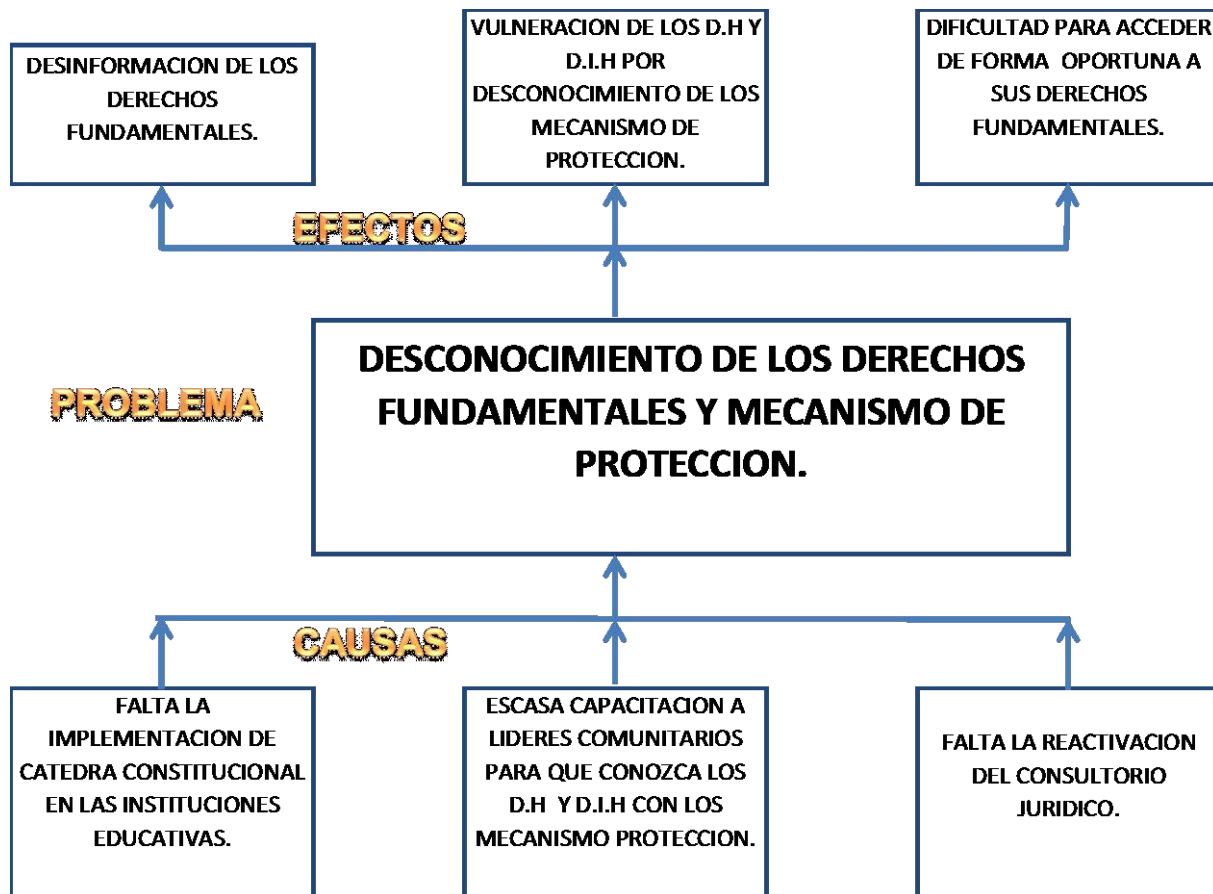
DESINFORMACION DE LOS DERECHOS FUNDAMENTALES.

VULNERACION DE LOS D.H Y D.I.H POR DESCONOCIMIENTO DE LOS MECANISMO DE PROTECCION.

DIFICULTAD PARA ACCEDER DE FORMA OPORTUNA A SUS DERECHOS FUNDAMENTALES.

EFECTOS

PROBLEMA

DESCONOCIMIENTO DE LOS DERECHOS FUNDAMENTALES Y MECANISMO DE PROTECCION.

CAUSAS

FALTA LA IMPLEMENTACION DE CATEDRA CONSTITUCIONAL EN LAS INSTITUCIONES EDUCATIVAS.

ESCASA CAPACITACION A LIDERES COMUNITARIOS PARA QUE CONOZCA LOS D.H Y D.I.H CON LOS MECANISMO PROTECCION.

FALTA LA REACTIVACION DEL CONSULTORIO JURIDICO.